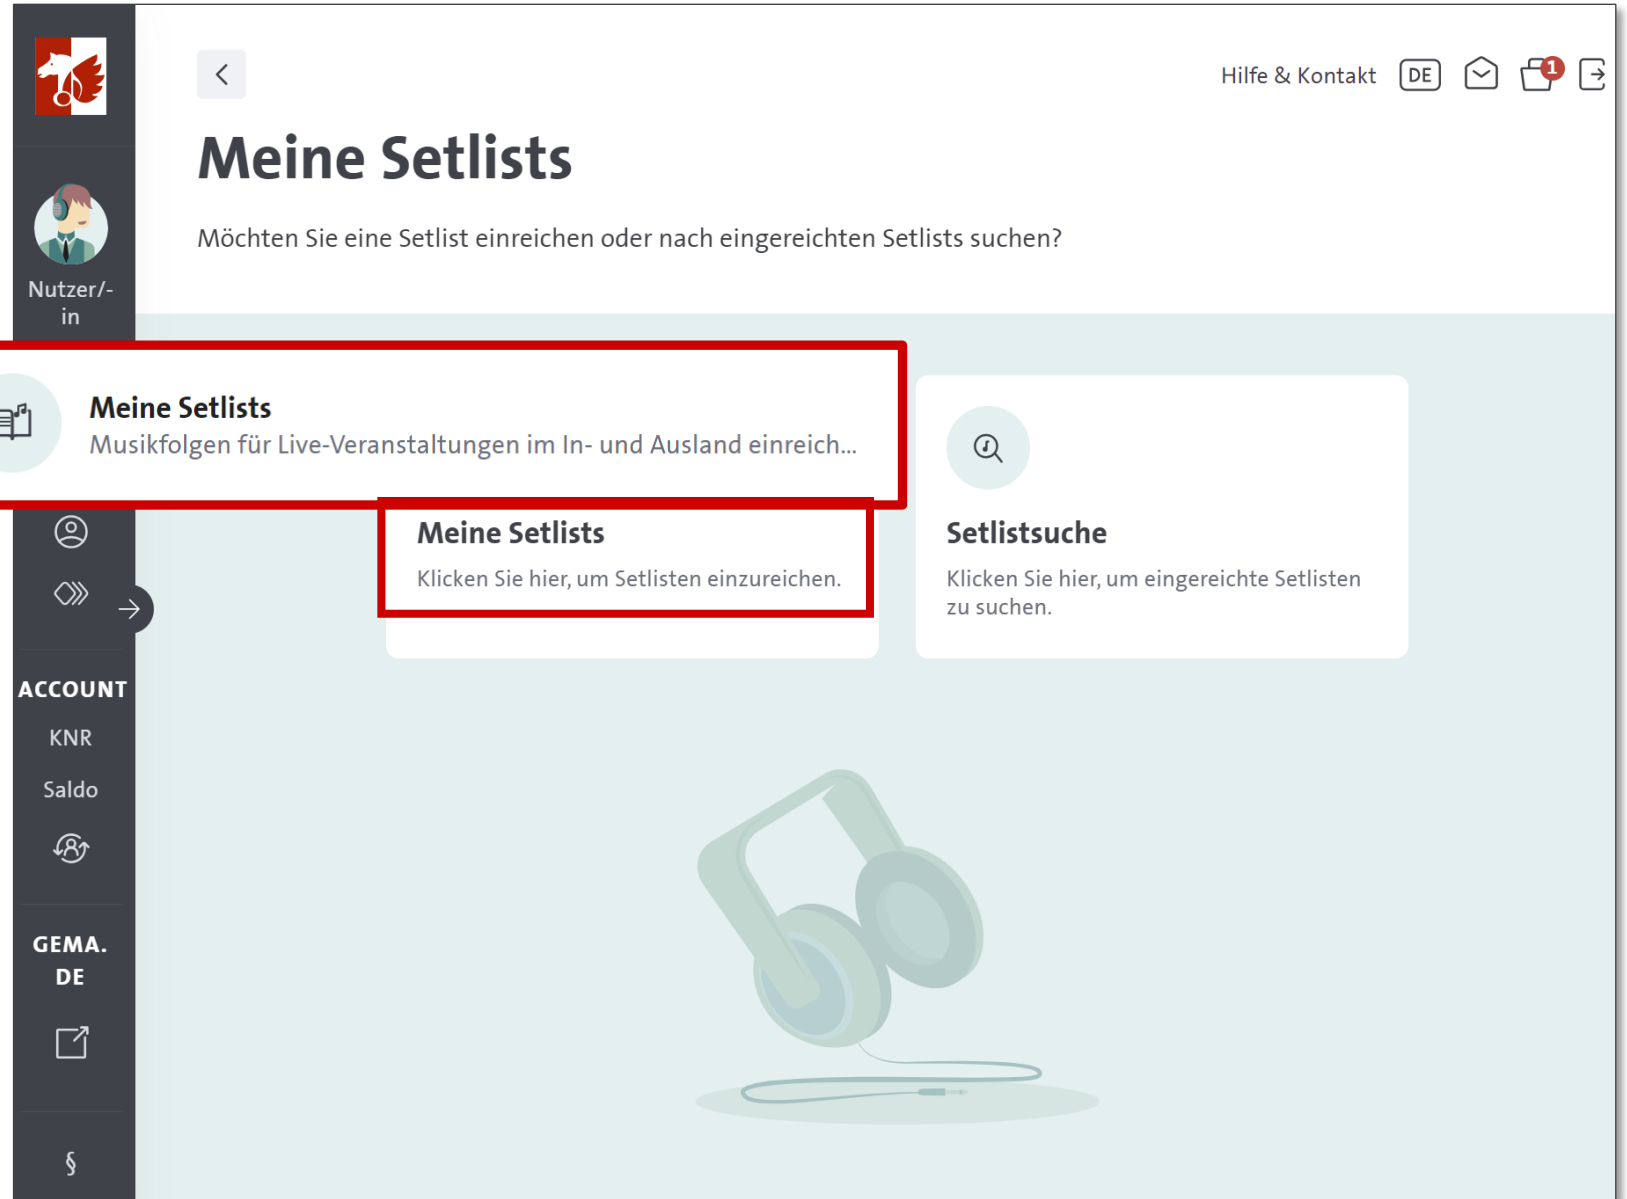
Nutzer/-in

Hilfe & Kontakt DE 1

Meine Setlists

Möchten Sie eine Setlist einreichen oder nach eingereichten Setlists suchen?

Meine Setlists
Musikfolgen für Live-Veranstaltungen im In- und Ausland einreich...

Meine Setlists
Klicken Sie hier, um Setlisten einzureichen.

Setlistsuche
Klicken Sie hier, um eingereichte Setlisten zu suchen.

ACCOUNT
KNR
Saldo

GEMA.
DE

§